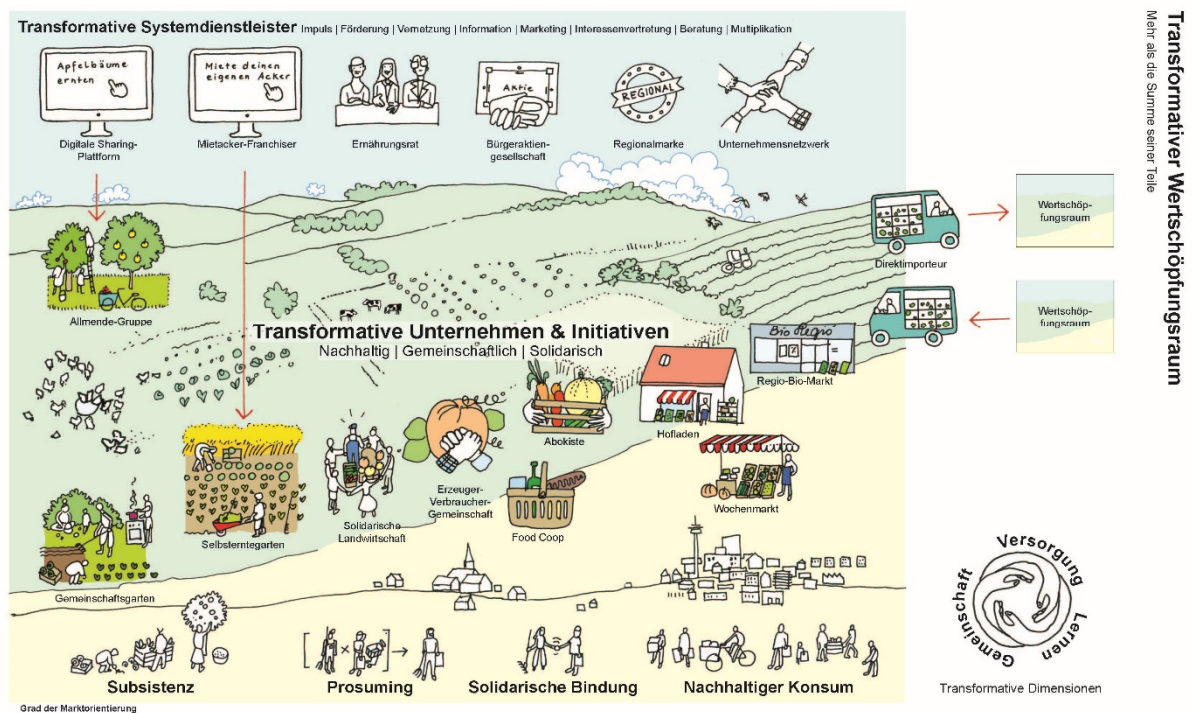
Transformative Systemdienstleister Impuls | Förderung | Vernetzung | Information | Marketing | Interessenvertretung | Beratung | Multiplikation

Apfelbäume ernten

Miete deinen eigenen Acker

Aktie

REGIONAL

Digitale Sharing-Plattform

Mietacker-Franchiser

Ernährungsrat

Bürgeraktien-gesellschaft

Regionalmarke

Unternehmensnetzwerk

Transformativer Wertschöpfungsraum

Mehr als die Summe seiner Teile

Wertschöpfungsraum

Direktimporteur

Wertschöpfungsraum

Allmende-Gruppe

Transformative Unternehmen & Initiativen

Nachhaltig | Gemeinschaftlich | Solidarisch

Bio Regio

Regio-Bio-Markt

Abokiste

Hofladen

Selbsterntegarten

Solidarische Landwirtschaft

Erzeuger-Verbraucher-Gemeinschaft

Food Coop

Wochenmarkt

Gemeinschaftsgarten

Versorgung

Lernen

Gemeinschaft

Transformative Dimensionen

Subsistenz

Prosuming

Solidarische Bindung

Nachhaltiger Konsum

Grad der Marktorientierung